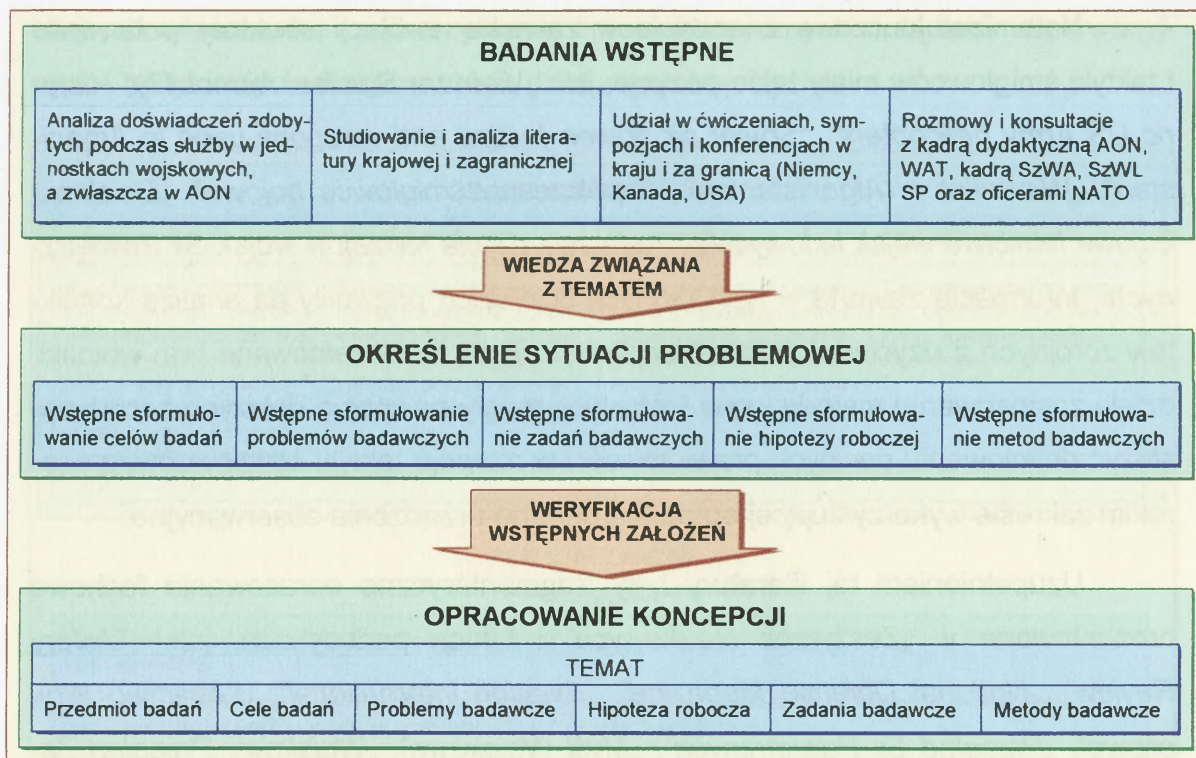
BADANIA WSTĘPNE

Analiza doświadczeń zdobytych podczas służby w jednostkach wojskowych, a zwłaszcza w AON

Studiowanie i analiza literatury krajowej i zagranicznej

Udział w ćwiczeniach, sympozjach i konferencjach w kraju i za granicą (Niemcy, Kanada, USA)

Rozmowy i konsultacje z kadrą dydaktyczną AON, WAT, kadrą SzWA, SzWL SP oraz oficerami NATO

WIEDZA ZWIĄZANA Z TEMATEM

OKREŚLENIE SYTUACJI PROBLEMOWEJ

Wstępne sformułowanie celów badań

Wstępne sformułowanie problemów badawczych

Wstępne sformułowanie zadań badawczych

Wstępne sformułowanie hipotezy roboczej

Wstępne sformułowanie metod badawczych

WERYFIKACJA WSTĘPNYCH ZAŁOŻEŃ

OPRACOWANIE KONCEPCJI

TEMAT

| Przedmiot badań | Cele badań | Problemy badawcze | Hipoteza robocza | Zadania badawcze | Metody badawcze |
|---|---|---|---|---|---|